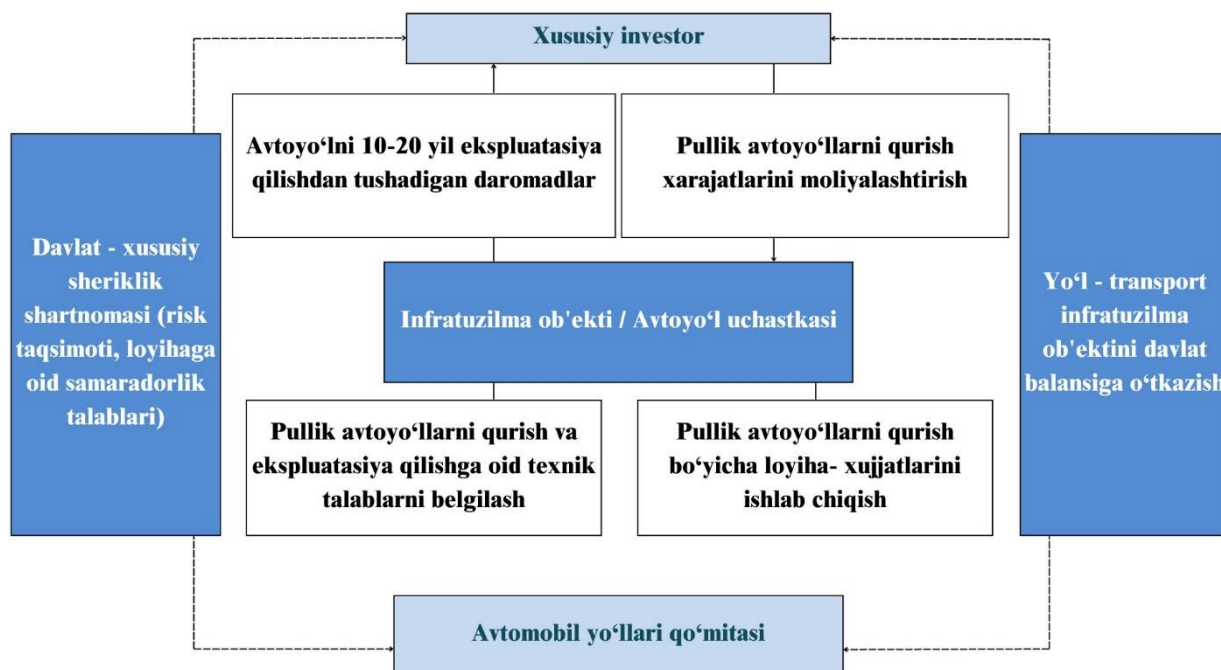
Xususiy investor

Avtoyo‘lni 10-20 yil ekspluatasiya qilishdan tushadigan daromadlar

Pullik avtoyo‘llarni qurish xarajatlarini moliyalashtirish

Davlat - xususiy sheriklik shartnomasi (risk taqsimoti, loyihaga oid samaradorlik talablari)

Infratuzilma ob'ekti / Avtoyo‘l uchastkasi

Yo‘l - transport infratuzilma ob'ektini davlat balansiga o‘tkazish

Pullik avtoyo‘llarni qurish va ekspluatasiya qilishga oid texnik talablarni belgilash

Pullik avtoyo‘llarni qurish bo‘yicha loyiha- xujjatlarini ishlab chiqish

Avtomobil yo‘llari qo‘mitasi